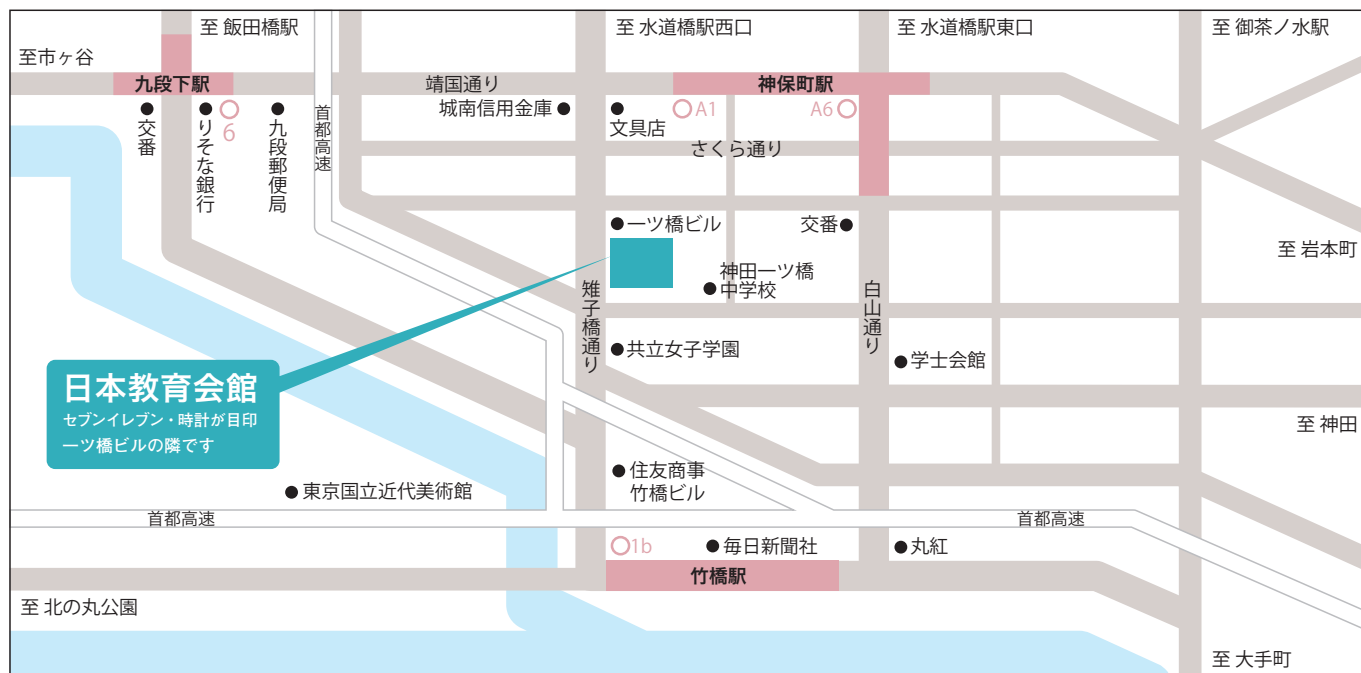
至 飯田橋駅

至 水道橋駅西口

至 水道橋駅東口

至 御茶ノ水駅

至市ヶ谷

九段下駅

靖国通り

神保町駅

交番

りそな銀行

6

九段郵便局

首都高速

城南信用金庫

文具店

A1

A6

さくら通り

一ツ橋ビル

交番

至 岩本町

神田一ツ橋中学校

雉子橋通り

白山通り

共立女子学園

学士会館

日本教育会館
セブンイレブン・時計が目印
一ツ橋ビルの隣です

至 神田

住友商事竹橋ビル

東京国立近代美術館

首都高速

首都高速

1b

毎日新聞社

丸紅

竹橋駅

至 北の丸公園

至 大手町